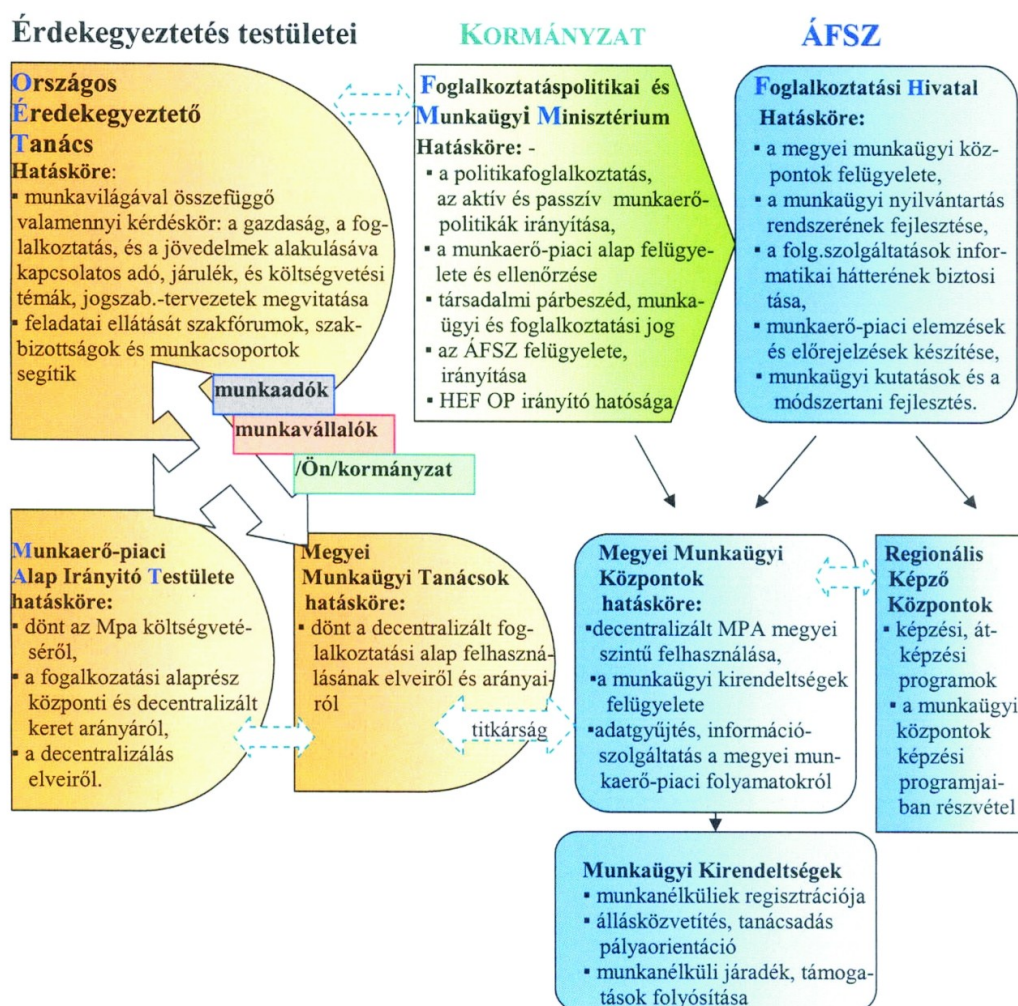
Érdekegyeztetés testületei

KORMÁNYZAT

ÁFSZ

Országos Éredekegyeztető Tanács
Hatásköre:
▪ munkavilágával összefüggő valamennyi kérdéskör: a gazdaság, a foglalkoztatás, és a jövedelmek alakulásáva kapcsolatos adó, járulék, és költségvetési témák, jogszab.-tervezetek megvitatása
▪ feladatai ellátását szakfórumok, szakbizottságok és munkacsoportok segítik

Foglalkoztatáspolitikai és Munkaügyi Minisztérium
Hatásköre: -
▪ a politikafoglalkoztatás, az aktív és passzív munkaerőpolitikák irányítása,
▪ a munkaerő-piaci alap felügyelete és ellenőrzése
▪ társadalmi párbeszéd, munkaügyi és foglalkoztatási jog
▪ az ÁFSZ felügyelete, irányítása
▪ HEF OP irányító hatósága

Foglalkoztatási Hivatal
Hatásköre:
▪ a megyei munkaügyi központok felügyelete,
▪ a munkaügyi nyilvántartás rendszerének fejlesztése,
▪ a folg.szolgáltatások informatikai hátterének biztosi tása,
▪ munkaerő-piaci elemzések és előrejelzések készítése,
▪ munkaügyi kutatások és a módszertani fejlesztés.

munkaadók

munkavállalók

/Ön/kormányzat

Munkaerő-piaci Alap Irányító Testülete hatásköre:
▪ dönt az Mpa költségvetéséről,
▪ a fogalkozatási alaprész központi és decentralizált keret arányáról,
▪ a decentralizálás elveiről.

Megyei Munkaügyi Tanácsok hatásköre:
▪ dönt a decentralizált foglalkoztatási alap felhasználásának elveiről és arányairól

titkárság

Megyei Munkaügyi Központok hatásköre:
▪decentralizált MPA megyei szintű felhasználása,
▪a munkaügyi kirendeltségek felügyelete
▪adatgyűjtés, információszolgáltatás a megyei munkaerő-piaci folyamatokról

Regionális Képző Központok
▪ képzési, átképzési programok
▪ a munkaügyi központok képzési programjaiban részvétel

Munkaügyi Kirendeltségek
▪ munkanélküliek regisztrációja
▪ állásközvetítés, tanácsadás pályaorientáció
▪ munkanélküli járadék, támogatások folyósítása